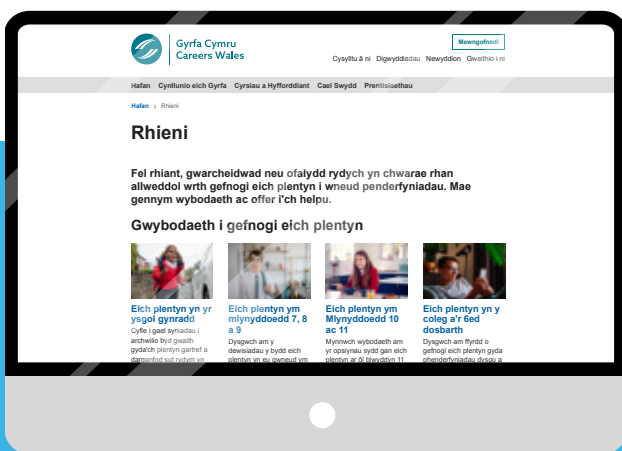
Gyrfa Cymru
Careers Wales

Mewngofnodi

Cysylltu â ni Digwyddiadau Newyddion Gweithio i ni

Hafan Cynllunio eich Gyrfa Cyrsiau a Hyfforddiant Cael Swydd Prentisiaethau

Hafan > Rhieni

Rhieni

Fel rhiant, gwarcheidwad neu ofalydd rydych yn chwarae rhan allweddol wrth gefnogi eich plentyn i wneud penderfyniadau. Mae gennym wybodaeth ac offer i'ch helpu.

Gwybodaeth i gefnogi eich plentyn

Eich plentyn yn yr ysgol gynradd
Cyfle i gael syniadau i archwilio byd gwaith gyda'ch plentyn gartref a darganfod sut rydym yn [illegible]

Eich plentyn ym mlynyddoedd 7, 8 a 9
Dysgwch am y dewisiadau y bydd eich plentyn yn eu gwneud ym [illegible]

Eich plentyn ym Mlynyddoedd 10 ac 11
Mynnwch wybodaeth am yr opsiynau sydd gan eich plentyn ar ôl blwyddyn 11 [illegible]

Eich plentyn yn y coleg a'r 6ed dosbarth
Dysgwch am ffyrdd o gefnogi eich plentyn gyda phenderfyniadau dysgu a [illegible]